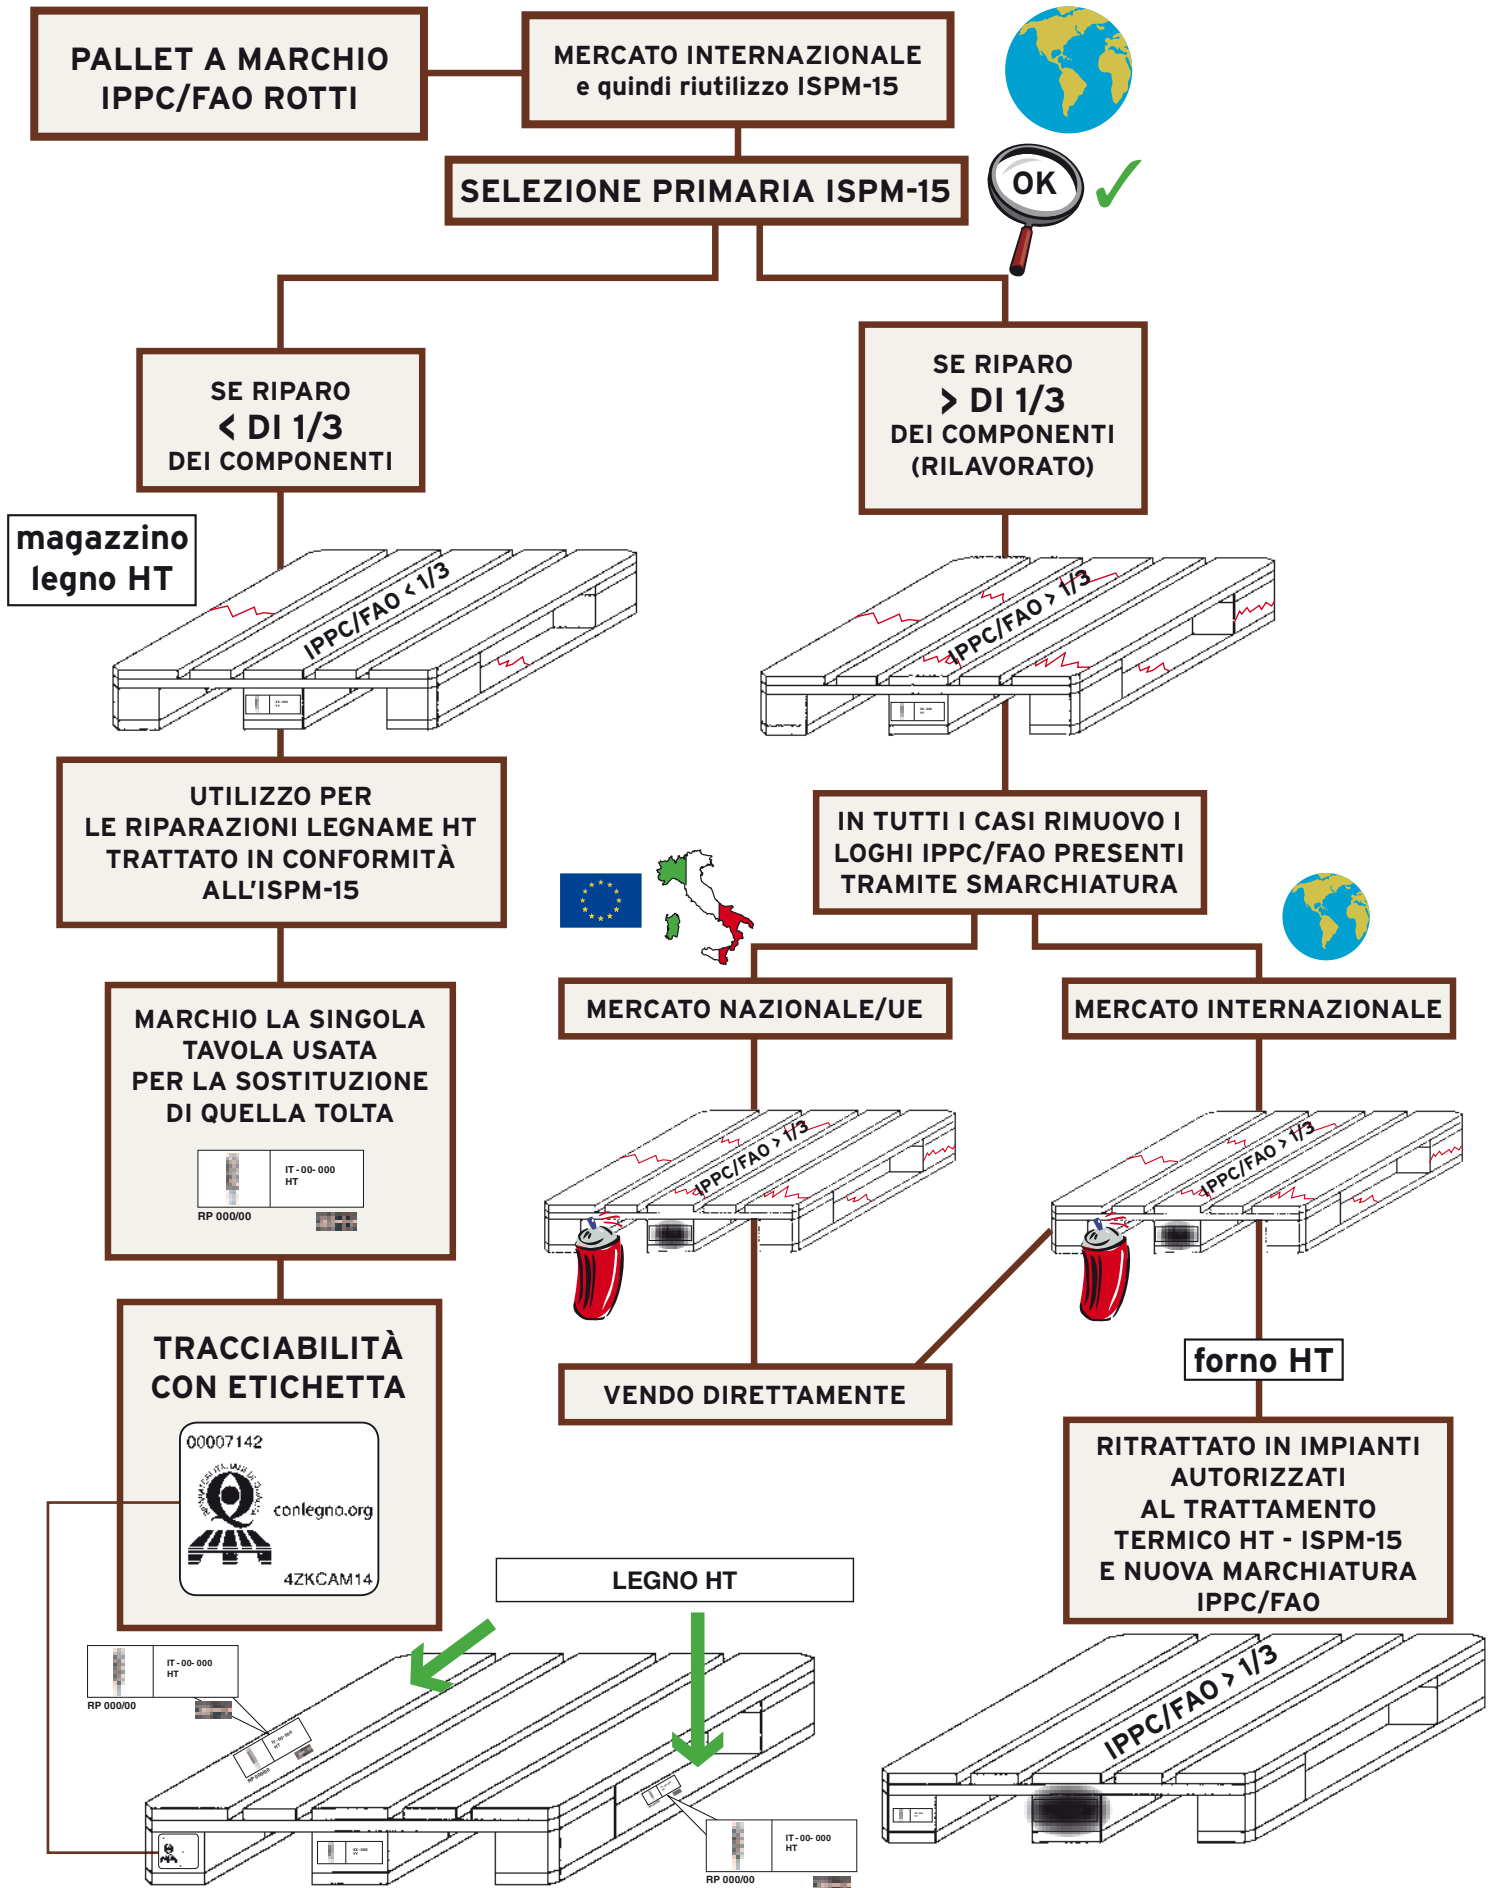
PALLET A MARCHIO IPPC/FAO ROTTI

MERCATO INTERNAZIONALE e quindi riutilizzo ISPM-15

SELEZIONE PRIMARIA ISPM-15

OK

SE RIPARO < DI 1/3 DEI COMPONENTI

SE RIPARO > DI 1/3 DEI COMPONENTI (RILAVORATO)

magazzino legno HT

IPPC/FAO < 1/3

IPPC/FAO > 1/3

UTILIZZO PER LE RIPARAZIONI LEGNAME HT TRATTATO IN CONFORMITÀ ALL'ISPM-15

IN TUTTI I CASI RIMUOVO I LOGHI IPPC/FAO PRESENTI TRAMITE SMARCHIATURA

MERCATO NAZIONALE/UE

MERCATO INTERNAZIONALE

MARCHIO LA SINGOLA TAVOLA USATA PER LA SOSTITUZIONE DI QUELLA TOLTA

IT - 00- 000
HT
RP 000/00

IPPC/FAO > 1/3

IPPC/FAO > 1/3

forno HT

VENDO DIRETTAMENTE

TRACCIABILITÀ CON ETICHETTA

00007142
conlegno.org
4ZKCAM14

RITRATTATO IN IMPIANTI AUTORIZZATI AL TRATTAMENTO TERMICO HT - ISPM-15 E NUOVA MARCHIATURA IPPC/FAO

LEGNO HT

IT - 00- 000
HT
RP 000/00

IPPC/FAO > 1/3

IT - 00- 000
HT
RP 000/00